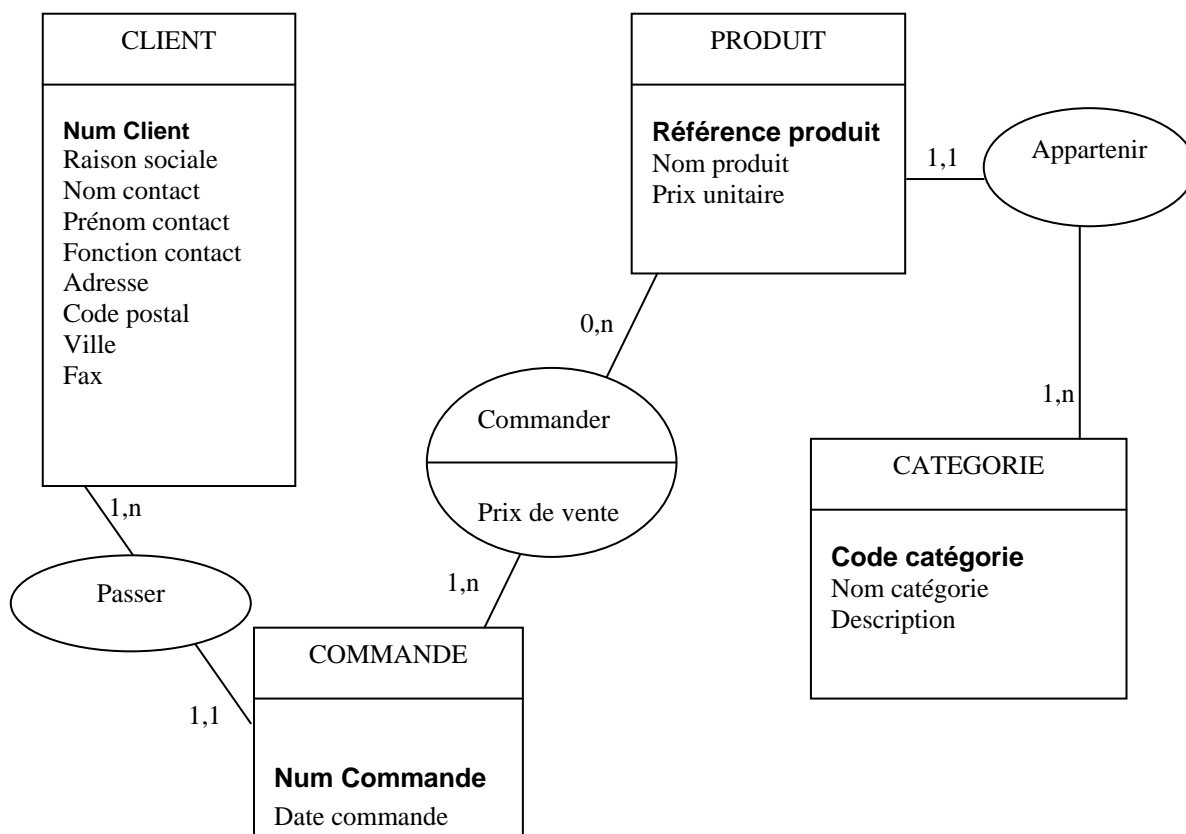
CLIENT

Num Client
Raison sociale
Nom contact
Prénom contact
Fonction contact
Adresse
Code postal
Ville
Fax

PRODUIT

Référence produit
Nom produit
Prix unitaire

1,1

Appartenir

0,n

1,n

Commander

Prix de vente

CATEGORIE

Code catégorie
Nom catégorie
Description

1,n

Passer

1,n

COMMANDE

1,1

Num Commande
Date commande